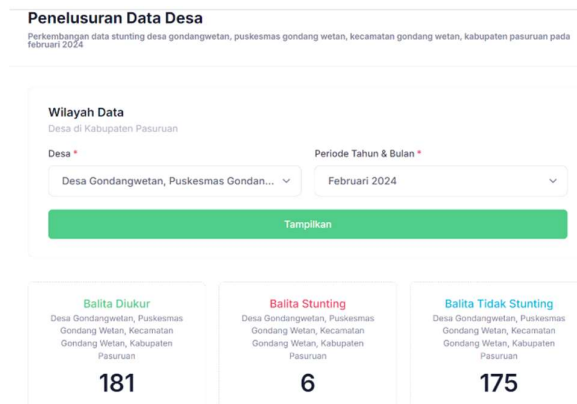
Penelusuran Data Desa

Perkembangan data stunting desa gondangwetan, puskesmas gondang wetan, kecamatan gondang wetan, kabupaten pasuruan pada februari 2024

Wilayah Data

Desa di Kabupaten Pasuruan

Desa *

Desa Gondangwetan, Puskesmas Gondan...

Periode Tahun & Bulan *

Februari 2024

Tampilkan

Balita Diukur

Desa Gondangwetan, Puskesmas Gondang Wetan, Kecamatan Gondang Wetan, Kabupaten Pasuruan

181

Balita Stunting

Desa Gondangwetan, Puskesmas Gondang Wetan, Kecamatan Gondang Wetan, Kabupaten Pasuruan

6

Balita Tidak Stunting

Desa Gondangwetan, Puskesmas Gondang Wetan, Kecamatan Gondang Wetan, Kabupaten Pasuruan

175